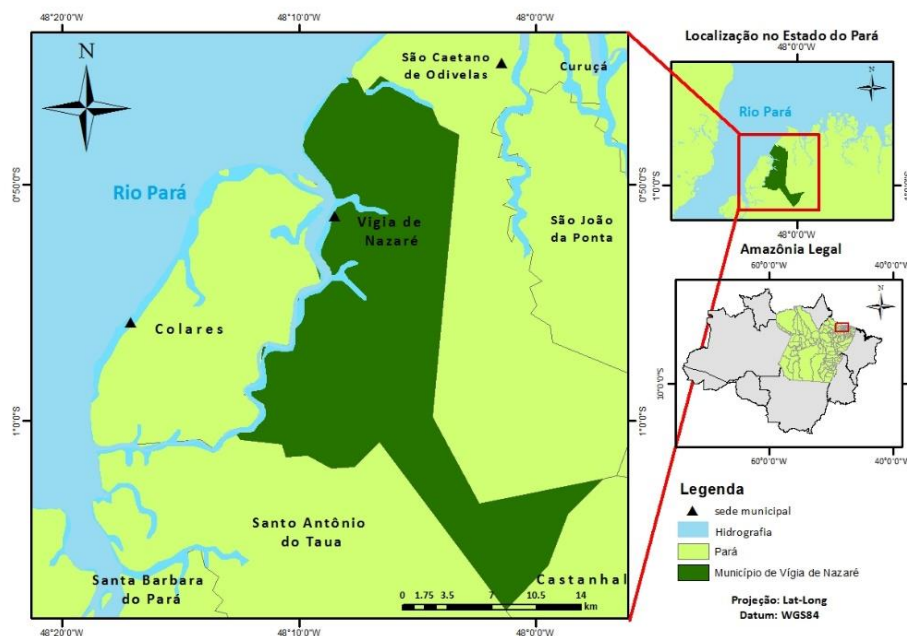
48°20'0"W 48°10'0"W 48°0'0"W

N

São Caetano de Odivelas

Curuçá

Rio Pará

Vigia de Nazaré

São João da Ponta

Colares

Santo Antônio do Taua

Santa Barbara do Pará

Castanhal

0°50'0"S

1°0'0"S

0 1.75 3.5 7 10.5 14 km

48°20'0"W 48°10'0"W 48°0'0"W

Localização no Estado do Pará

48°0'0"W

N

Rio Pará

0°50'0"S

48°0'0"W

Amazônia Legal

60°0'0"W 40°0'0"W

N

10°0'0"S

60°0'0"W 40°0'0"W

Legenda

sede municipal

Hidrografia

Pará

Município de Vígia de Nazaré

Projeção: Lat-Long
Datum: WGS84